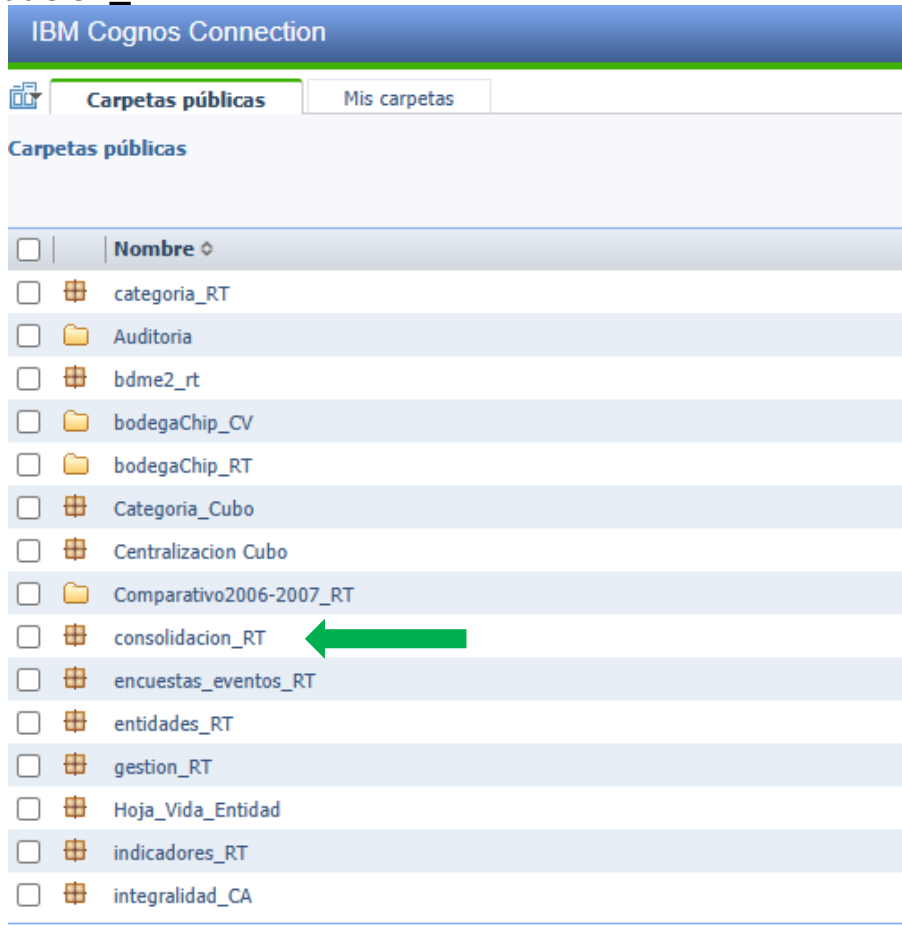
IBM Cognos Connection

Carpetas públicas | Mis carpetas

Carpetas públicas

Nombre

categoria_RT
Auditoria
bdme2_rt
bodegaChip_CV
bodegaChip_RT
Categoria_Cubo
Centralizacion Cubo
Comparativo2006-2007_RT
consolidacion_RT
encuestas_eventos_RT
entidades_RT
gestion_RT
Hoja_Vida_Entidad
indicadores_RT
integralidad_CA